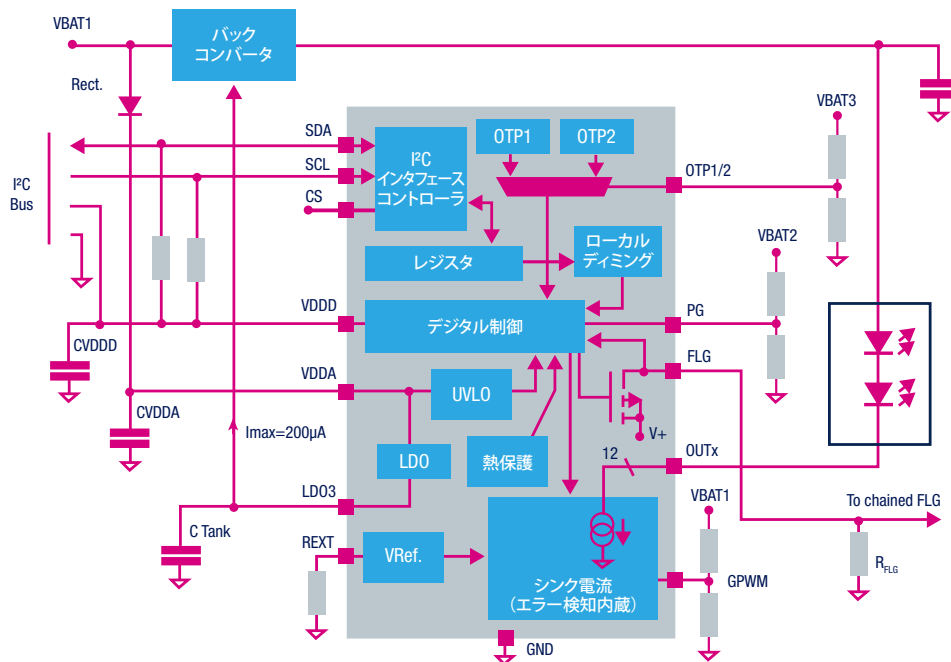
VBAT1

バック
コンバータ

Rect.

I²C
Bus

SDA

SCL

CS

I²C
インタフェース
コントローラ

OTP1

OTP2

OTP1/2

VBAT3

レジスタ

ローカル
ディミング

VBAT2

VDDD

デジタル制御

PG

CVDDD

VDDA

UVLO

FLG

CVDDA

V+

Imax=200μA

LDO

熱保護

12

OUTx

LDO3

VBAT1

To chained FLG

C Tank

REXT

VRef.

シンク電流
（エラー検知内蔵）

GPWM

$R_{FLG}$

GND